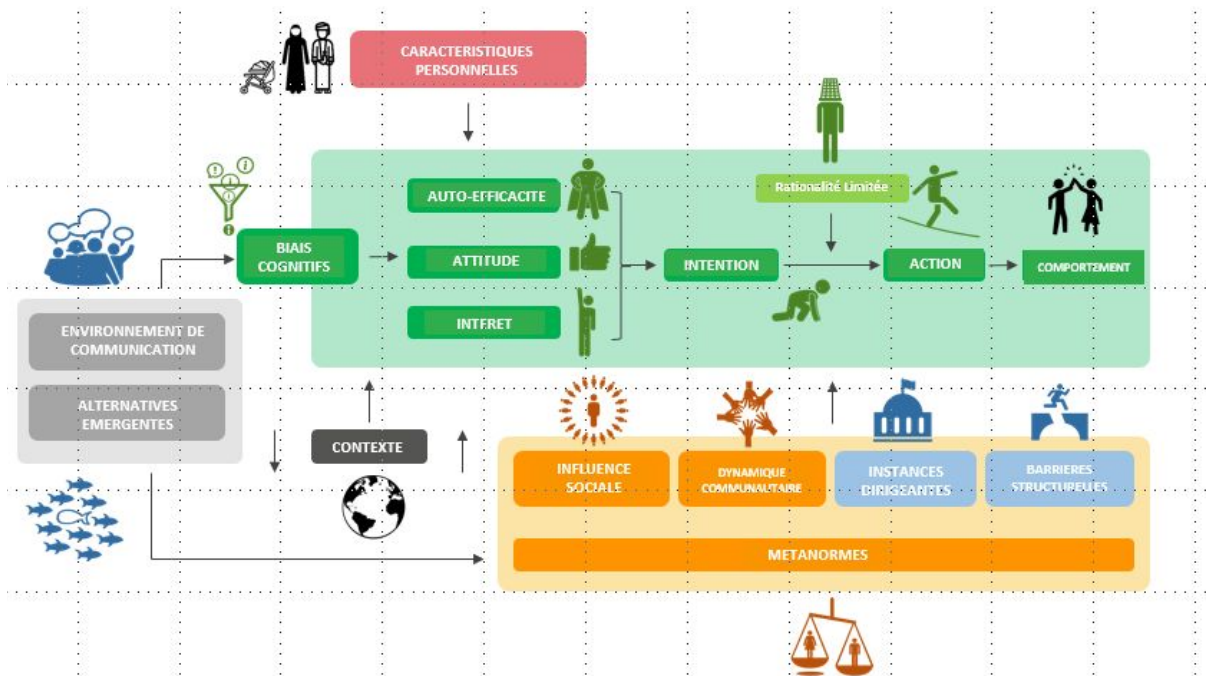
CARACTERISTIQUES PERSONNELLES

AUTO-EFFICACITE

Rationalité Limitée

BIAIS COGNITIFS

ATTITUDE

INTENTION

ACTION

COMPORTEMENT

INTERET

ENVIRONNEMENT DE COMMUNICATION

ALTERNATIVES EMERGENTES

CONTEXTE

INFLUENCE SOCIALE

DYNAMIQUE COMMUNAUTAIRE

INSTANCES DIRIGEANTES

BARRIERES STRUCTURELLES

METANORMES